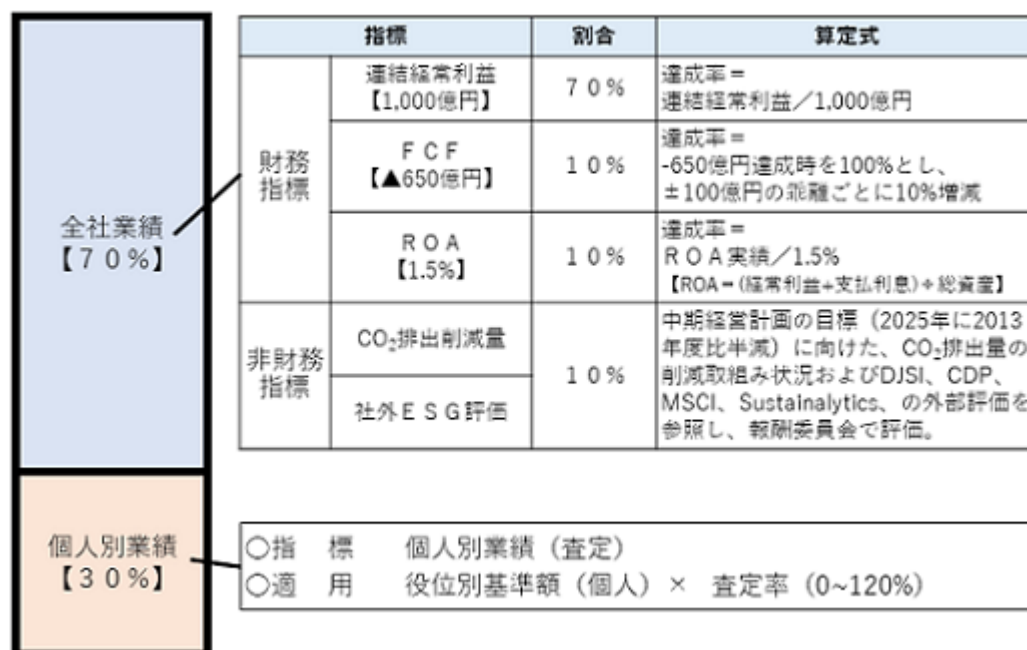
全社業績
【70%】

| 指標 | | 割合 | 算定式 |
|---|---|---|---|
| 財務指標 | 連結経常利益【1,000億円】 | 70% | 達成率＝連結経常利益／1,000億円 |
| 財務指標 | FCF【▲650億円】 | 10% | 達成率＝-650億円達成時を100%とし、±100億円の乖離ごとに10%増減 |
| 財務指標 | ROA【1.5%】 | 10% | 達成率＝ROA実績／1.5%【ROA＝(経常利益＋支払利息)÷総資産】 |
| 非財務指標 | $CO_2$排出削減量 | 10% | 中期経営計画の目標（2025年に2013年度比半減）に向けた、$CO_2$排出量の削減取組み状況およびDJSI、CDP、MSCI、Sustainalytics、の外部評価を参照し、報酬委員会で評価。 |
| 非財務指標 | 社外ESG評価 | | |

個人別業績
【30%】

○指　標　個人別業績（査定）
○適　用　役位別基準額（個人）× 査定率（0~120%）